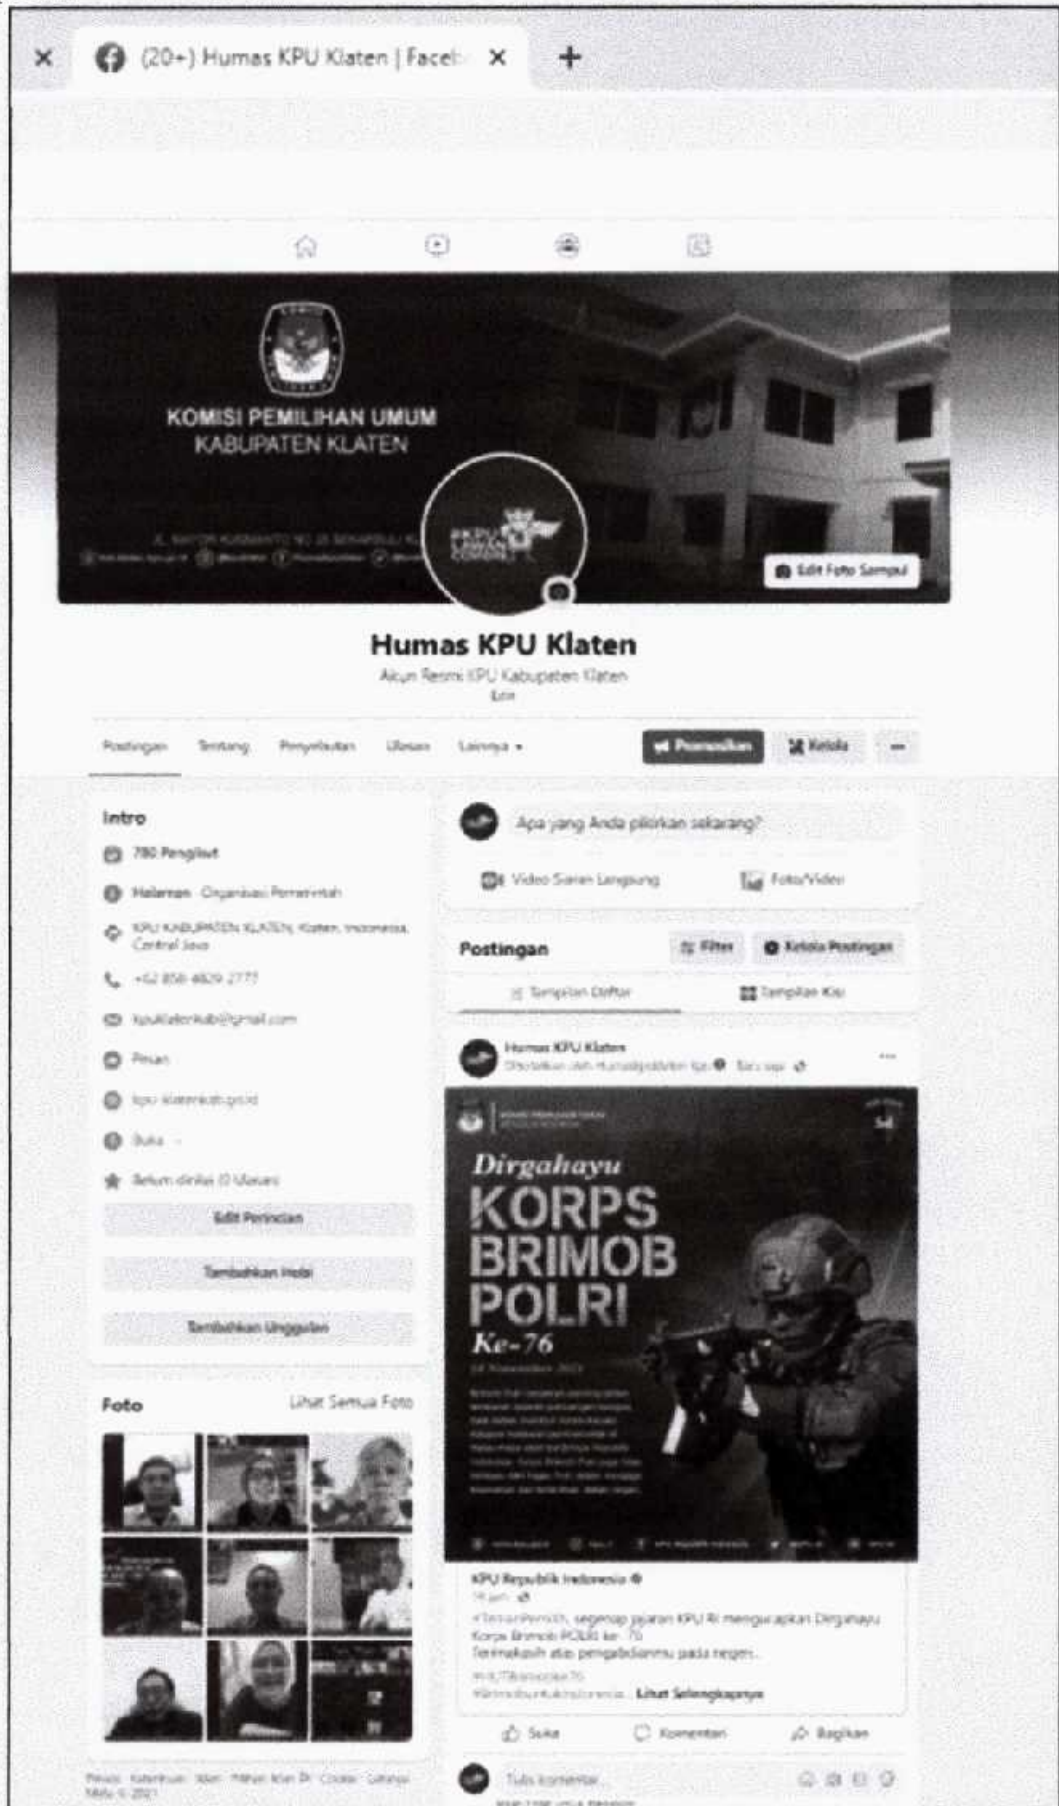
(20+) Humas KPU Klaten | Faceb

KOMISI PEMILIHAN UMUM
KABUPATEN KLATEN

Edit Foto Sampul

Humas KPU Klaten
Akun Resmi KPU Kabupaten Klaten

Postingan Tentang Penyebutan Ulasan Lainnya ▾

Promosikan Kelola ···

Intro
780 Pengikut
Halaman · Organisasi Pemerintah
KPU KABUPATEN KLATEN, Klaten, Indonesia, Central Java
+62 858-4829-2777
kpuklatenkab@gmail.com
Pesan
kpu-klatenkab.go.id
Buka
Belum dinilai (0 Ulasan)
Edit Perincian
Tambahkan Hobi
Tambahkan Unggulan

Foto Lihat Semua Foto

Apa yang Anda pikirkan sekarang?
Video Siaran Langsung Foto/Video

Postingan Filter Kelola Postingan
Tampilan Daftar Tampilan Kisi

Humas KPU Klaten

Dirgahayu
KORPS
BRIMOB
POLRI
Ke-76

KPU Republik Indonesia
#TemanPemilih, segenap jajaran KPU RI mengucapkan Dirgahayu Korps Brimob POLRI ke-76
Terimakasih atas pengabdianmu pada negeri.
Lihat Selengkapnya

Suka Komentar Bagikan

Tulis komentar...